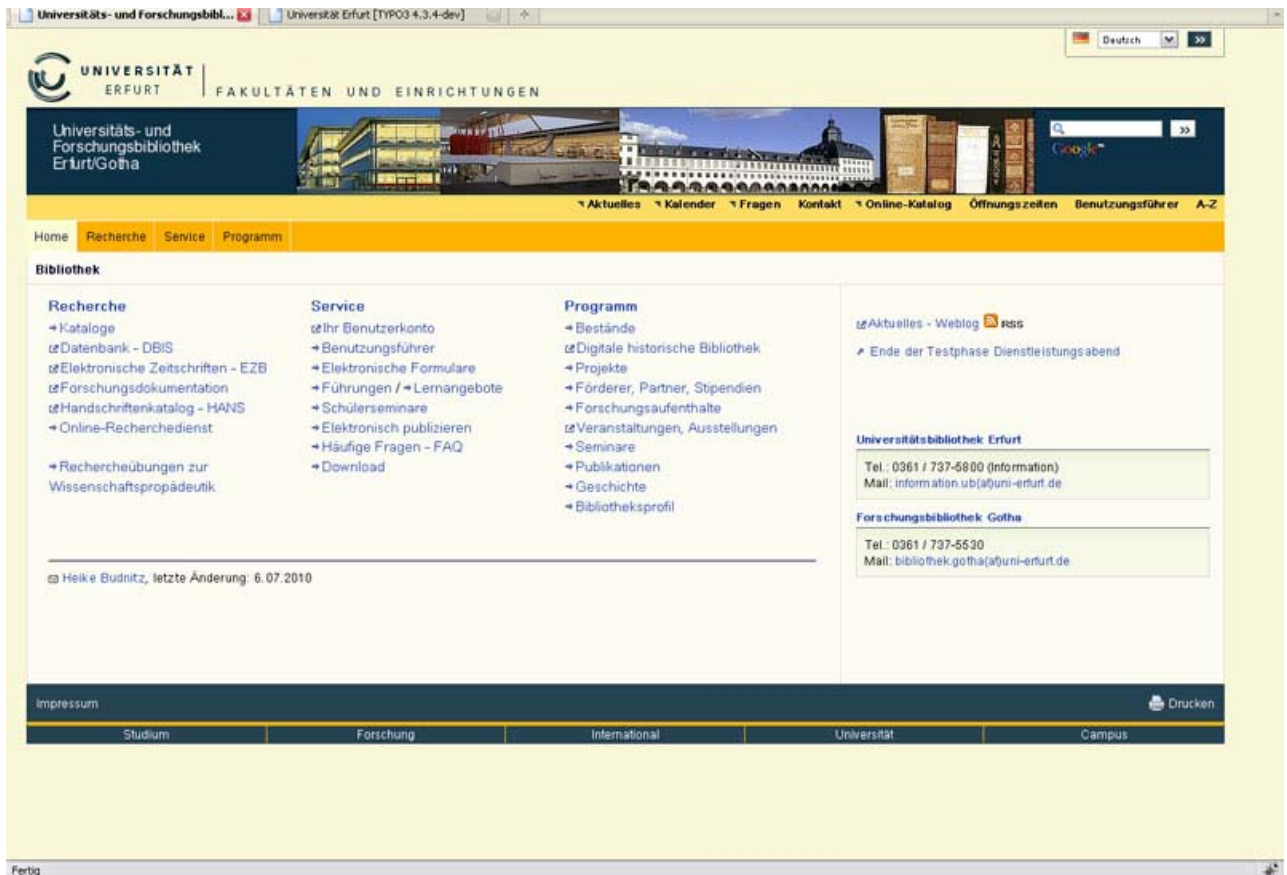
Universitäts- und Forschungsbibl... | Universität Erfurt [TYPO3 4.3.4-dev]

Deutsch »

UNIVERSITÄT ERFURT | FAKULTÄTEN UND EINRICHTUNGEN

Universitäts- und Forschungsbibliothek Erfurt/Gotha

» Google

Aktuelles Kalender Fragen Kontakt Online-Katalog Öffnungszeiten Benutzungsführer A-Z

Home Recherche Service Programm

Bibliothek

Recherche
Kataloge
Datenbank - DBIS
Elektronische Zeitschriften - EZB
Forschungsdokumentation
Handschriftenkatalog - HANS
Online-Recherchedienst

Rechercheübungen zur Wissenschaftspropädeutik

Service
Ihr Benutzerkonto
Benutzungsführer
Elektronische Formulare
Führungen / Lernangebote
Schülerseminare
Elektronisch publizieren
Häufige Fragen - FAQ
Download

Programm
Bestände
Digitale historische Bibliothek
Projekte
Förderer, Partner, Stipendien
Forschungsaufenthalte
Veranstaltungen, Ausstellungen
Seminare
Publikationen
Geschichte
Bibliotheksprofil

Aktuelles - Weblog RSS

Ende der Testphase Dienstleistungsabend

Universitätsbibliothek Erfurt
Tel.: 0361 / 737-5800 (Information)
Mail: information.ub(at)uni-erfurt.de

Forschungsbibliothek Gotha
Tel.: 0361 / 737-5530
Mail: bibliothek.gotha(at)uni-erfurt.de

Heike Budnitz, letzte Änderung: 6.07.2010

Impressum

Drucken

Studium | Forschung | International | Universität | Campus

Fertig